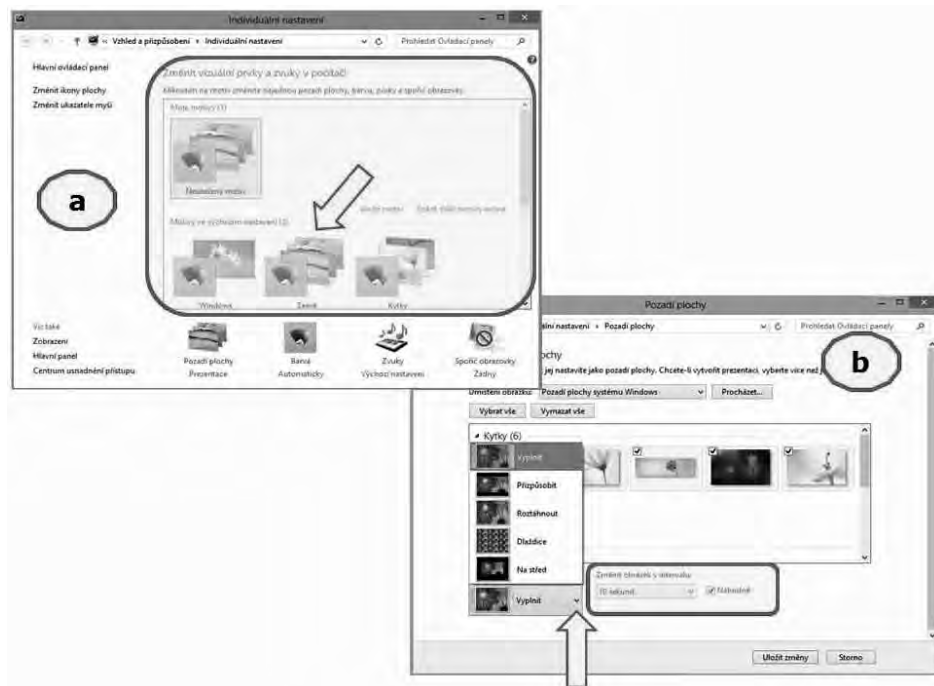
Individuální nastavení

Vzhled a přizpůsobení › Individuální nastavení

Prohledat Ovládací panely

Hlavní ovládací panel

Změnit ikony plochy

Změnit ukazatele myši

a

Změnit vizuální prvky a zvuky v počítači

Kliknutím na motiv změníte najednou pozadí plochy, barvu, zvuky a spořič obrazovky.

Moje motivy (1)

Neuložený motiv

Uložit motiv

Získat další motivy online

Motivy ve výchozím nastavení (3)

Windows

Země

Kytky

Viz také

Zobrazení

Hlavní panel

Centrum usnadnění přístupu

Pozadí plochy
Prezentace

Barva
Automaticky

Zvuky
Výchozí nastavení

Spořič obrazovky
Žádný

Pozadí plochy

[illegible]ální nastavení › Pozadí plochy

Prohledat Ovládací panely

b

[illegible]ochy

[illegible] jej nastavíte jako pozadí plochy. Chcete-li vytvořit prezentaci, vyberte více než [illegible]

Umístění obrázku: Pozadí plochy systému Windows

Procházet...

Vybrat vše

Vymazat vše

Kytky (6)

Vyplnit

Přizpůsobit

Roztáhnout

Dlaždice

Na střed

Vyplnit

Změnit obrázek v intervalu:

10 sekund

Náhodně

Uložit změny

Storno